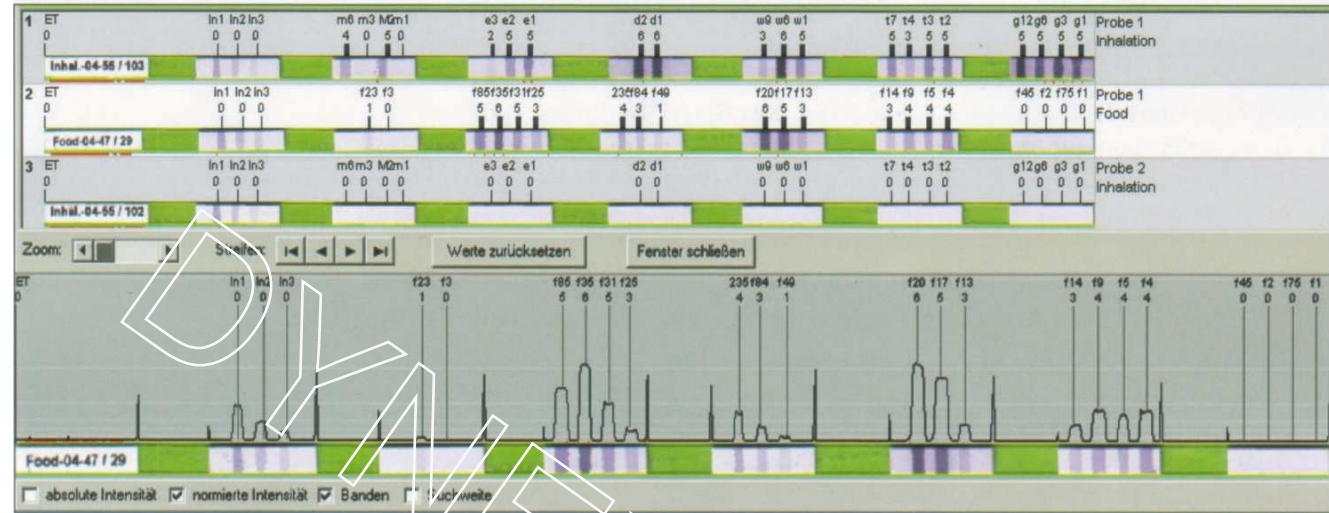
1 ET
0
In1 In2 In3
0 0 0
m6 m3 M2m1
4 0 5 0
e3 e2 e1
2 5 5
d2 d1
6 6
w9 w6 w1
3 6 5
t7 t4 t3 t2
5 3 5 5
g12 g6 g3 g1
5 5 5 5
Probe 1
Inhalation
Inhal.-04-56 / 103

2 ET
0
In1 In2 In3
0 0 0
f23 f3
1 0
f85 f35 f31 f25
5 6 5 3
235 f84 f49
4 3 1
f20 f17 f13
6 5 3
f14 f9 f5 f4
3 4 4 4
f45 f2 f75 f1
0 0 0 0
Probe 1
Food
Food-04-47 / 29

3 ET
0
In1 In2 In3
0 0 0
m6 m3 M2m1
0 0 0 0
e3 e2 e1
0 0 0
d2 d1
0 0
w9 w6 w1
0 0 0
t7 t4 t3 t2
0 0 0 0
g12 g6 g3 g1
0 0 0 0
Probe 2
Inhalation
Inhal.-04-55 / 102

Zoom: Streifen: Werte zurücksetzen Fenster schließen

ET
0
In1 In2 In3
0 0 0
f23 f3
1 0
f85 f35 f31 f25
5 6 5 3
235 f84 f49
4 3 1
f20 f17 f13
6 5 3
f14 f9 f5 f4
3 4 4 4
f45 f2 f75 f1
0 0 0 0

Food-04-47 / 29

absolute Intensität normierte Intensität Banden Suchweite